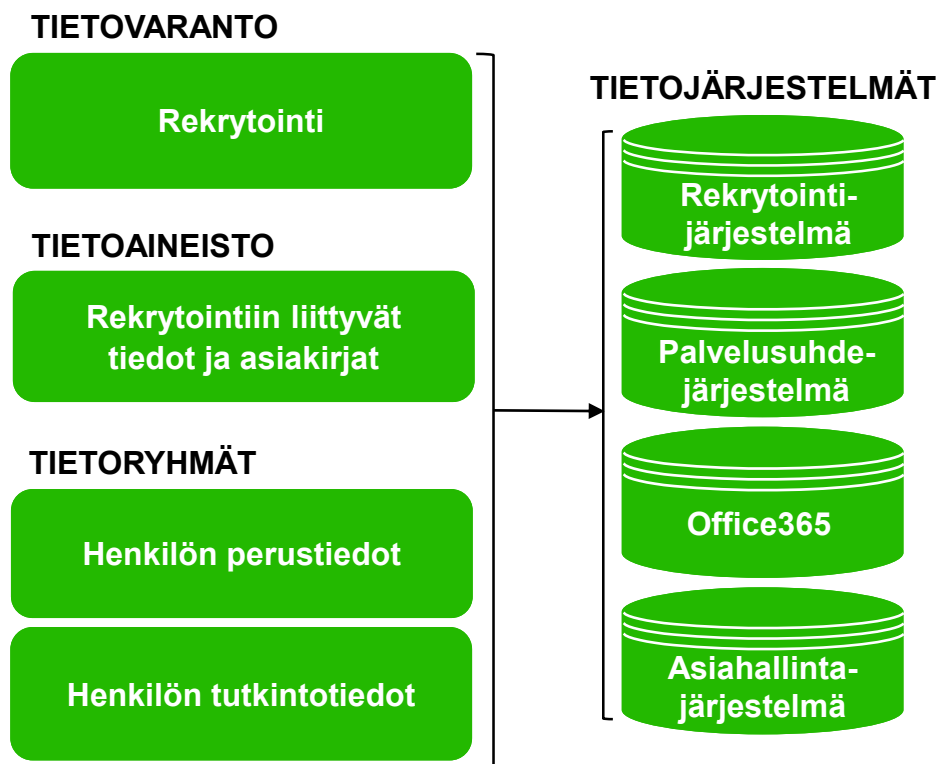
TIETOVARANTO

Rekrytointi

TIETOAINEISTO

Rekrytointiin liittyvät tiedot ja asiakirjat

TIETORYHMÄT

Henkilön perustiedot

Henkilön tutkintotiedot

TIETOJÄRJESTELMÄT

Rekrytointi-järjestelmä

Palvelusuhde-järjestelmä

Office365

Asiahallinta-järjestelmä